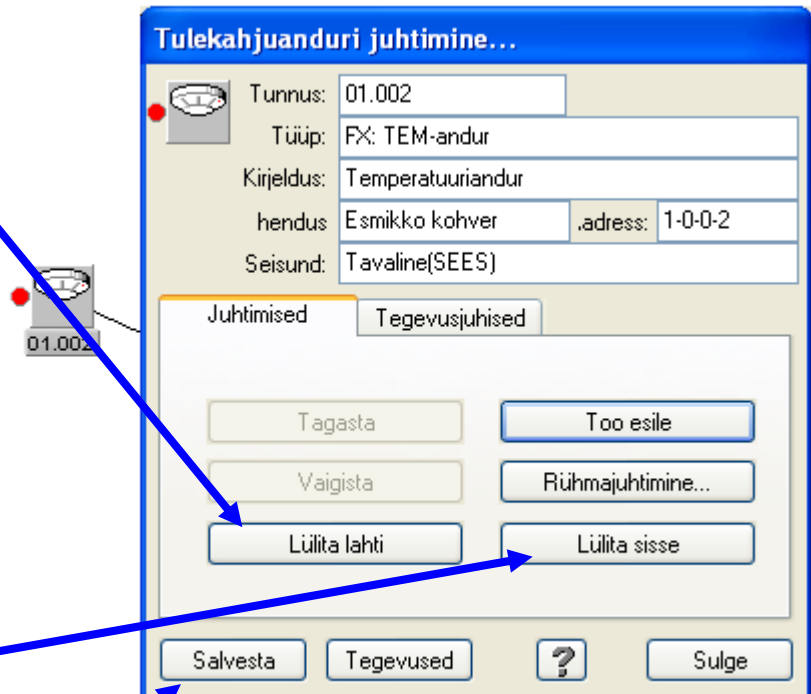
Tulekahjuanduri juhtimine...

Tunnus: 01.002
Tüüp: FX: TEM-andur
Kirjeldus: Temperatuuriandur
hendus Esmikko kohver .adress: 1-0-0-2
Seisund: Tavaline(SEES)

01.002

Juhtimised
Tegevusjuhised

Tagasta
Too esile
Vaigista
Rühmajuhtimine...
Lülita lahti
Lülita sisse

Salvesta
Tegevused
?
Sulge